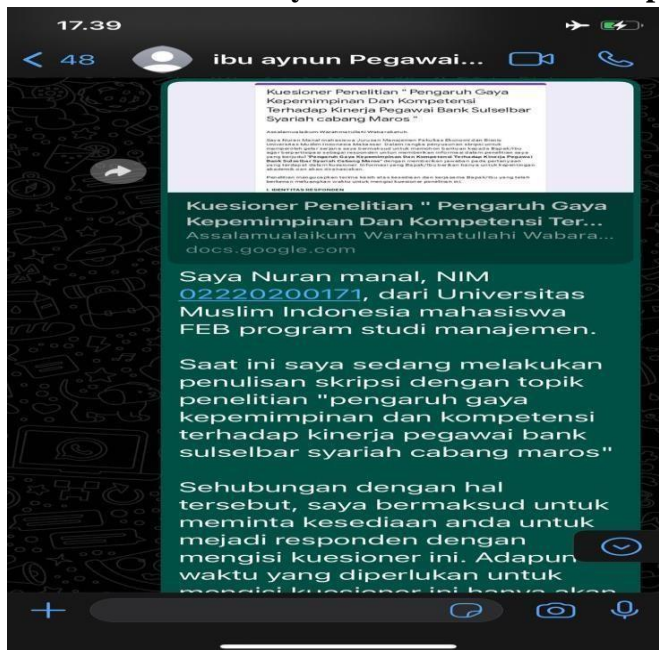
17.39

< 48 ibu aynun Pegawai...

Kuesioner Penelitian " Pengaruh Gaya Kepemimpinan Dan Kompetensi Terhadap Kinerja Pegawai Bank Sulselbar Syariah cabang Maros "

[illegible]

Kuesioner Penelitian " Pengaruh Gaya Kepemimpinan Dan Kompetensi Ter...
Assalamualaikum Warahmatullahi Wabara...
docs.google.com

Saya Nuran manal, NIM 02220200171, dari Universitas Muslim Indonesia mahasiswa FEB program studi manajemen.

Saat ini saya sedang melakukan penulisan skripsi dengan topik penelitian "pengaruh gaya kepemimpinan dan kompetensi terhadap kinerja pegawai bank sulselbar syariah cabang maros"

Sehubungan dengan hal tersebut, saya bermaksud untuk meminta kesediaan anda untuk mejadi responden dengan mengisi kuesioner ini. Adapun waktu yang diperlukan untuk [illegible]

+